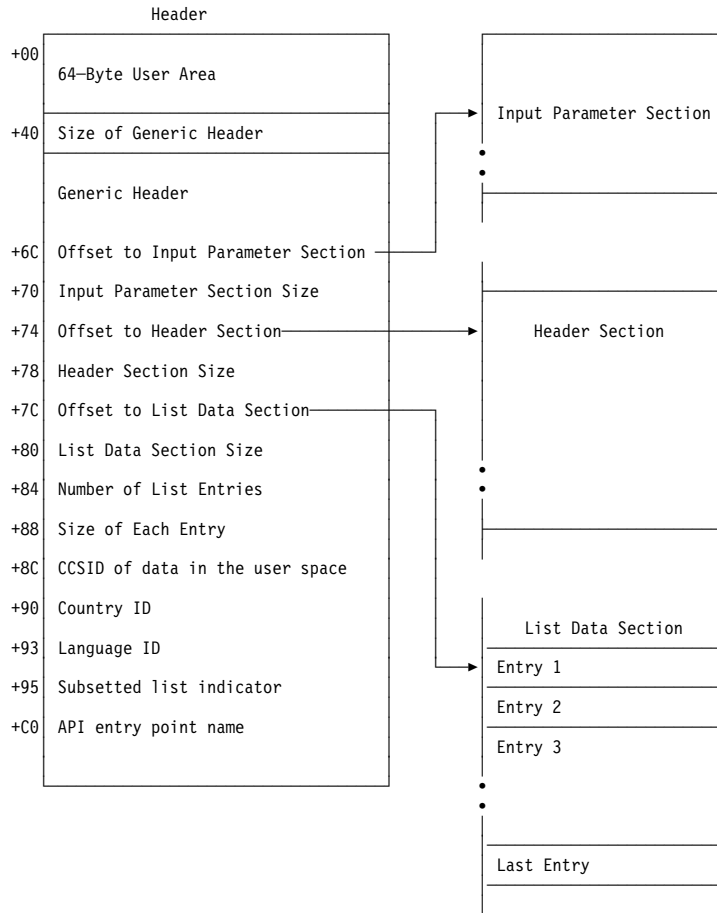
Header

+00 64—Byte User Area

+40 Size of Generic Header

Generic Header

+6C Offset to Input Parameter Section

+70 Input Parameter Section Size

+74 Offset to Header Section

+78 Header Section Size

+7C Offset to List Data Section

+80 List Data Section Size

+84 Number of List Entries

+88 Size of Each Entry

+8C CCSID of data in the user space

+90 Country ID

+93 Language ID

+95 Subsetted list indicator

+C0 API entry point name

Input Parameter Section

Header Section

List Data Section

Entry 1

Entry 2

Entry 3

Last Entry